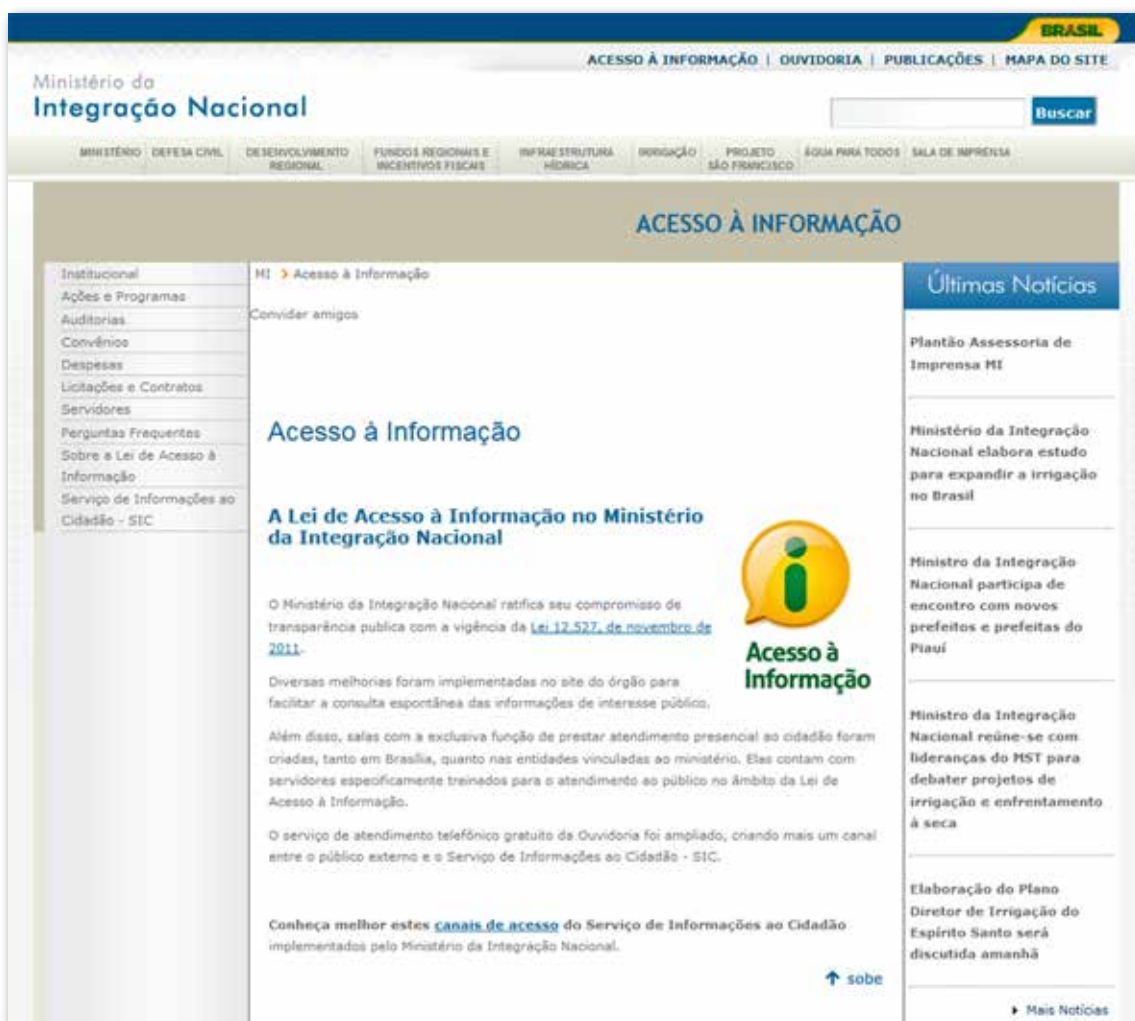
BRASIL

ACESSO À INFORMAÇÃO | OUVIDORIA | PUBLICAÇÕES | MAPA DO SITE

Ministério da
Integração Nacional

Buscar

MINISTÉRIO DEFESA CIVIL DESENVOLVIMENTO REGIONAL FUNDOS REGIONAIS E INCENTIVOS FISCAIS INFRAESTRUTURA HÍDRICA IRRIGAÇÃO PROJETO SÃO FRANCISCO ÁGUA PARA TODOS SALA DE IMPRENSA

ACESSO À INFORMAÇÃO

Institucional
Ações e Programas
Auditorias
Convênios
Despesas
Licitações e Contratos
Servidores
Perguntas Frequentes
Sobre a Lei de Acesso à Informação
Serviço de Informações ao Cidadão - SIC

MI > Acesso à Informação

Convidar amigos

Acesso à Informação

A Lei de Acesso à Informação no Ministério da Integração Nacional

Acesso à Informação

O Ministério da Integração Nacional ratifica seu compromisso de transparência publica com a vigência da Lei 12.527, de novembro de 2011.

Diversas melhorias foram implementadas no site do órgão para facilitar a consulta espontânea das informações de interesse público.

Além disso, salas com a exclusiva função de prestar atendimento presencial ao cidadão foram criadas, tanto em Brasília, quanto nas entidades vinculadas ao ministério. Elas contam com servidores especificamente treinados para o atendimento ao público no âmbito da Lei de Acesso à Informação.

O serviço de atendimento telefônico gratuito da Ouvidoria foi ampliado, criando mais um canal entre o público externo e o Serviço de Informações ao Cidadão - SIC.

Conheça melhor estes canais de acesso do Serviço de Informações ao Cidadão implementados pelo Ministério da Integração Nacional.

sobe

Últimas Notícias

Plantão Assessoria de Imprensa MI

Ministério da Integração Nacional elabora estudo para expandir a irrigação no Brasil

Ministro da Integração Nacional participa de encontro com novos prefeitos e prefeitas do Piauí

Ministro da Integração Nacional reúne-se com lideranças do MST para debater projetos de irrigação e enfrentamento à seca

Elaboração do Plano Diretor de Irrigação do Espírito Santo será discutida amanhã

Mais Notícias